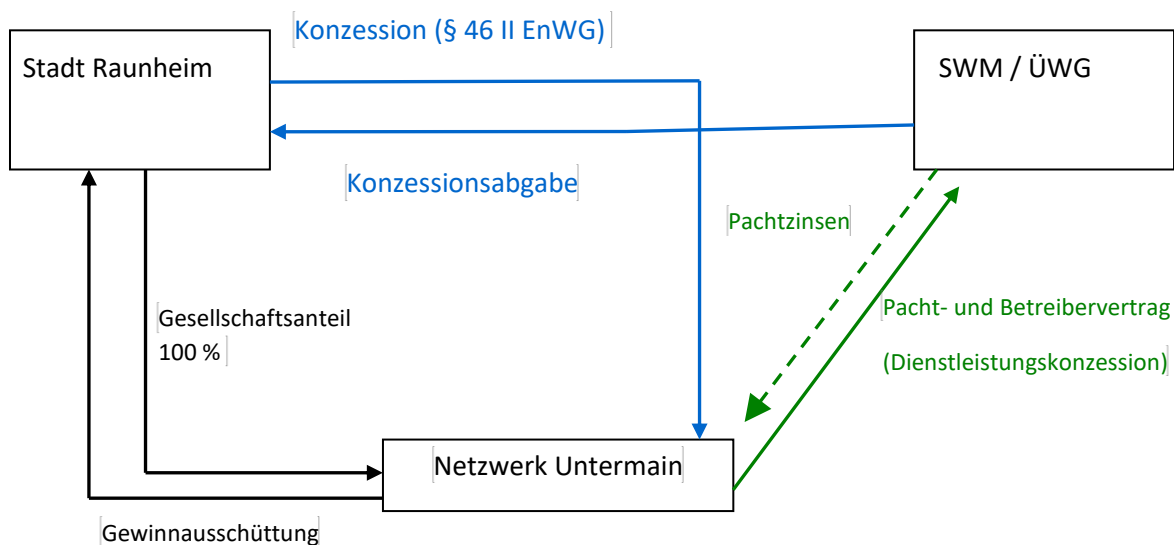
Konzession (§ 46 II EnWG)

Stadt Raunheim

SWM / ÜWG

Konzessionsabgabe

Pachtzinsen

Pacht- und Betreibervertrag

(Dienstleistungskonzession)

Gesellschaftsanteil 100 %

Netzwerk Untermain

Gewinnausschüttung